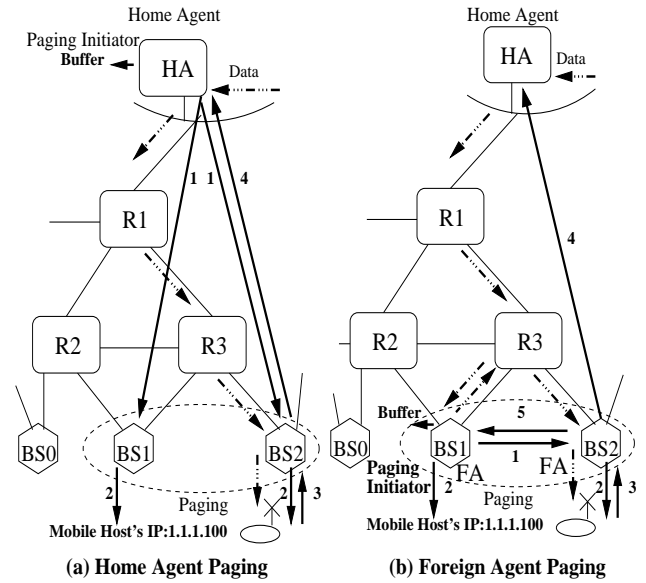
Home Agent

Paging Initiator

Buffer

HA

Data

1

1

4

R1

R2

R3

BS0

BS1

BS2

2

2

3

Paging

Mobile Host's IP:1.1.1.100

(a) Home Agent Paging

Home Agent

HA

Data

4

R1

R2

R3

Buffer

5

BS0

BS1

BS2

1

FA

FA

Paging Initiator

2

2

3

Paging

Mobile Host's IP:1.1.1.100

(b) Foreign Agent Paging